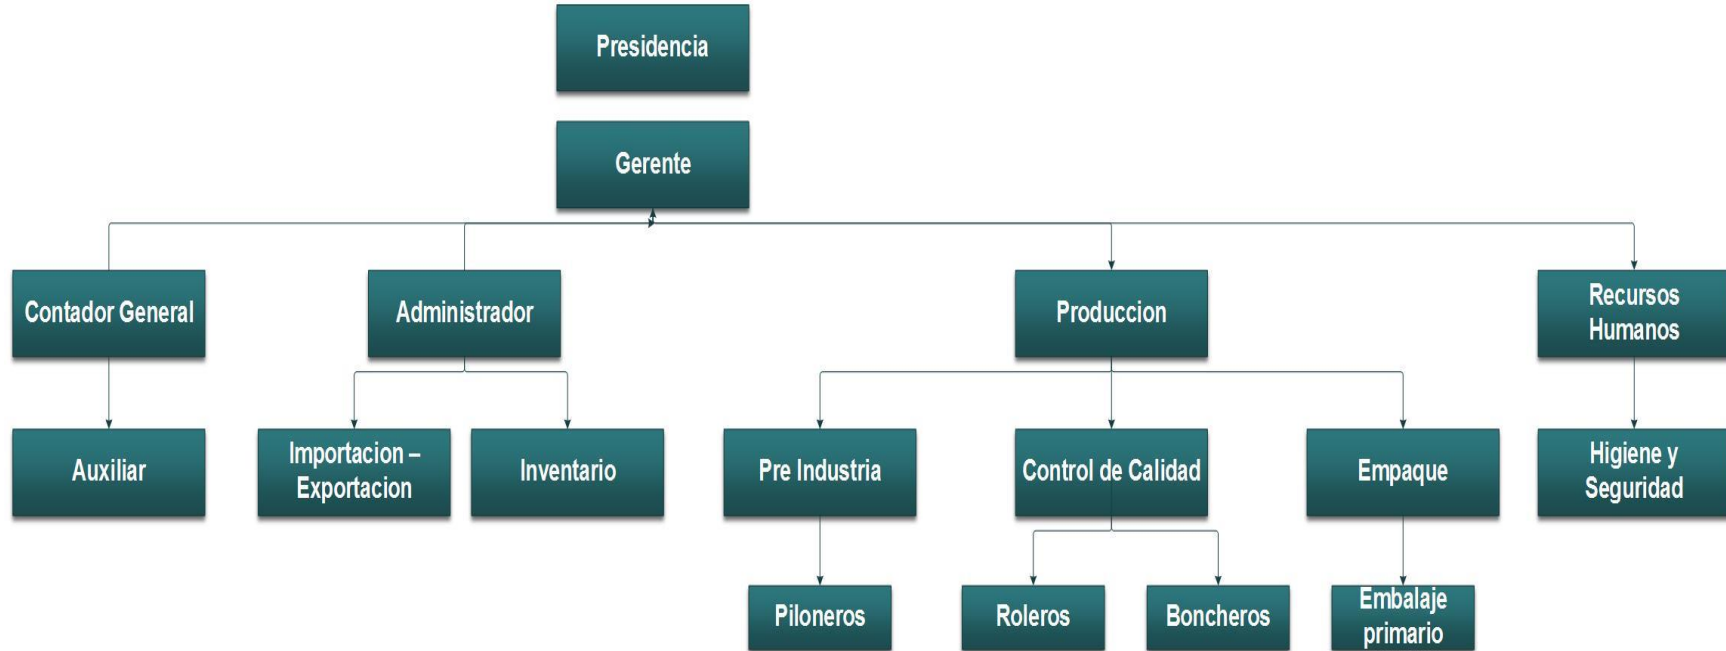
Presidencia

Gerente

Contador General

Administrador

Produccion

Recursos Humanos

Auxiliar

Importacion – Exportacion

Inventario

Pre Industria

Control de Calidad

Empaque

Higiene y Seguridad

Piloneros

Roleros

Boncheros

Embalaje primario